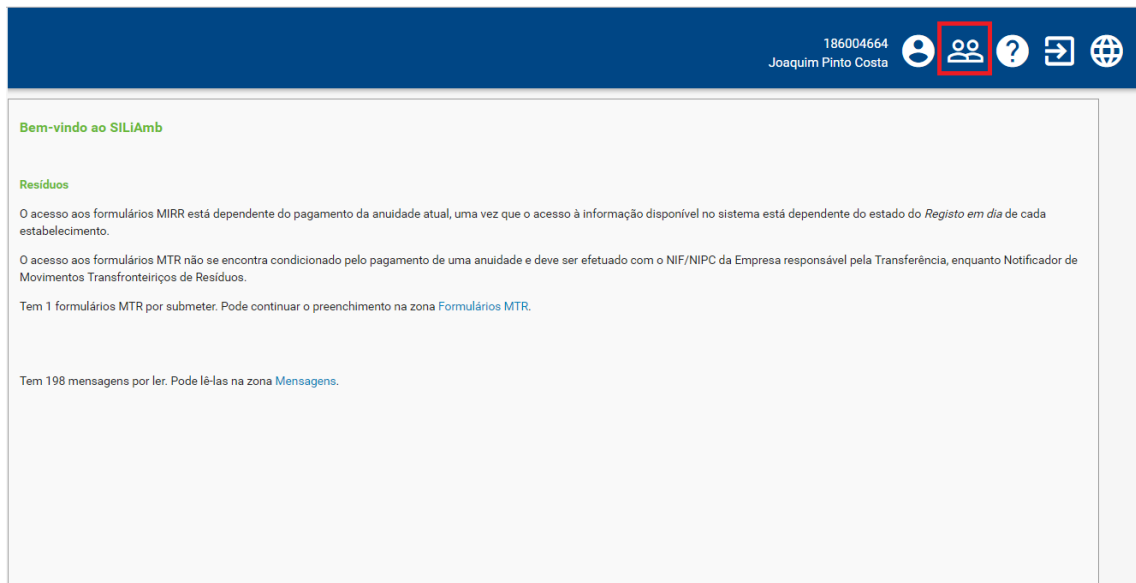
186004664
Joaquim Pinto Costa

Bem-vindo ao SILiAmb

Resíduos

O acesso aos formulários MIRR está dependente do pagamento da anuidade atual, uma vez que o acesso à informação disponível no sistema está dependente do estado do Registo em dia de cada estabelecimento.

O acesso aos formulários MTR não se encontra condicionado pelo pagamento de uma anuidade e deve ser efetuado com o NIF/NIPC da Empresa responsável pela Transferência, enquanto Notificador de Movimentos Transfronteiriços de Resíduos.

Tem 1 formulários MTR por submeter. Pode continuar o preenchimento na zona Formulários MTR.

Tem 198 mensagens por ler. Pode lê-las na zona Mensagens.